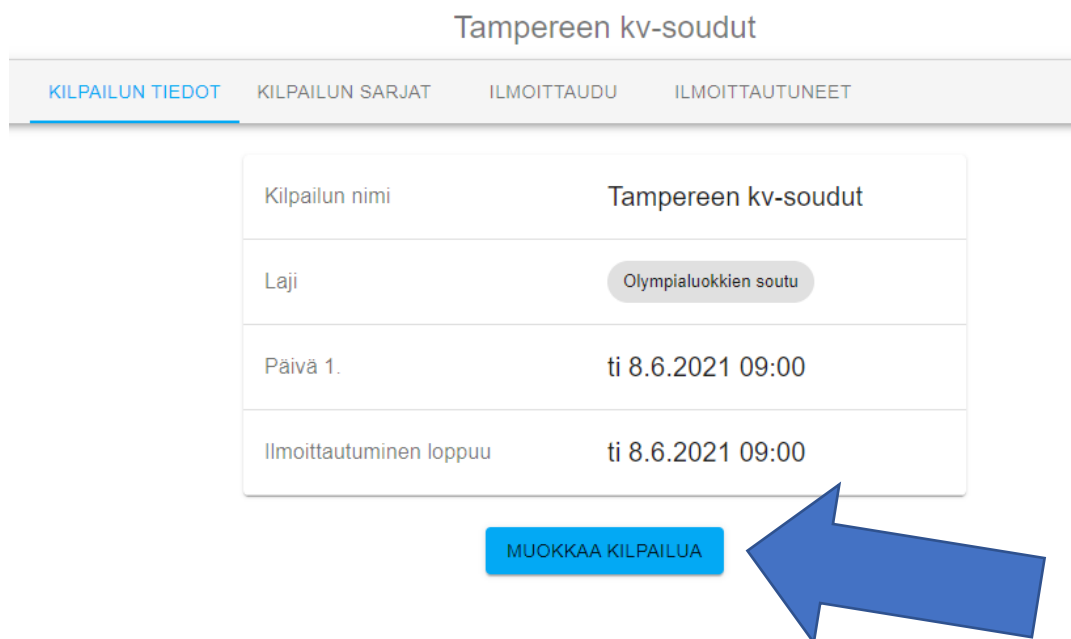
Tampereen kv-soudut

KILPAILUN TIEDOT KILPAILUN SARJAT ILMOITTAUDU ILMOITTAUTUNEET

| | |
|---|---|
| Kilpailun nimi | Tampereen kv-soudut |
| Laji | Olympialuokkien soutu |
| Päivä 1. | ti 8.6.2021 09:00 |
| Ilmoittautuminen loppuu | ti 8.6.2021 09:00 |

MUOKKAA KILPAILUA